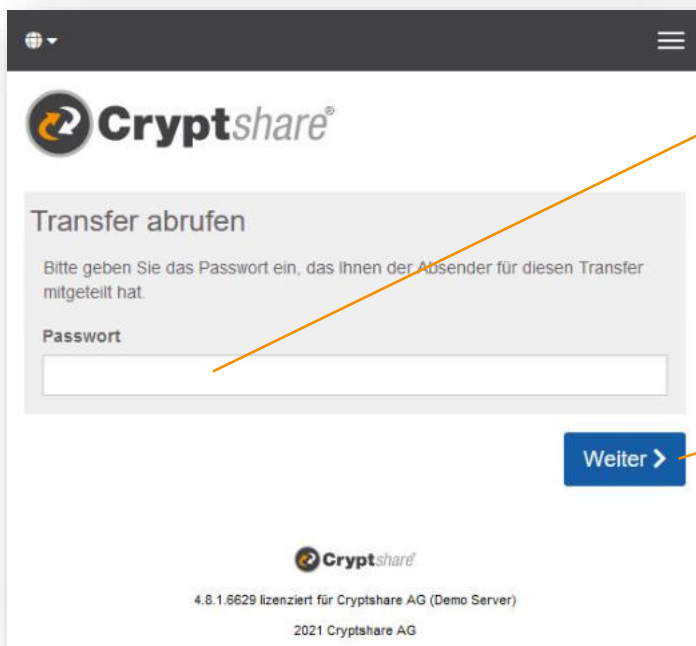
Cryptshare®

Transfer abrufen

Bitte geben Sie das Passwort ein, das Ihnen der Absender für diesen Transfer mitgeteilt hat.

Passwort

Weiter >

Cryptshare®

4.8.1.6629 lizenziert für Cryptshare AG (Demo Server)

2021 Cryptshare AG